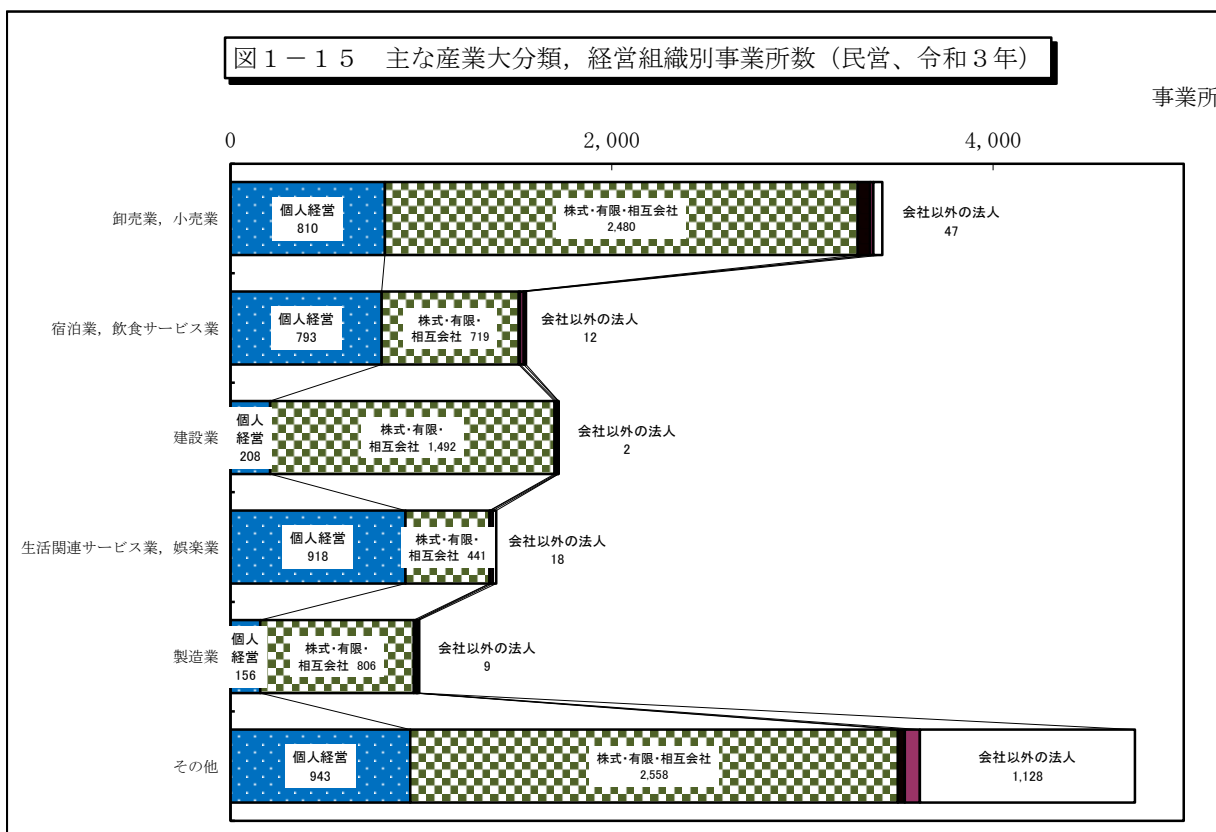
図１－１５　主な産業大分類，経営組織別事業所数（民営、令和３年）

事業所

0
2,000
4,000

卸売業，小売業
個人経営 810
株式・有限・相互会社 2,480
会社以外の法人 47

宿泊業，飲食サービス業
個人経営 793
株式・有限・相互会社 719
会社以外の法人 12

建設業
個人経営 208
株式・有限・相互会社 1,492
会社以外の法人 2

生活関連サービス業，娯楽業
個人経営 918
株式・有限・相互会社 441
会社以外の法人 18

製造業
個人経営 156
株式・有限・相互会社 806
会社以外の法人 9

その他
個人経営 943
株式・有限・相互会社 2,558
会社以外の法人 1,128